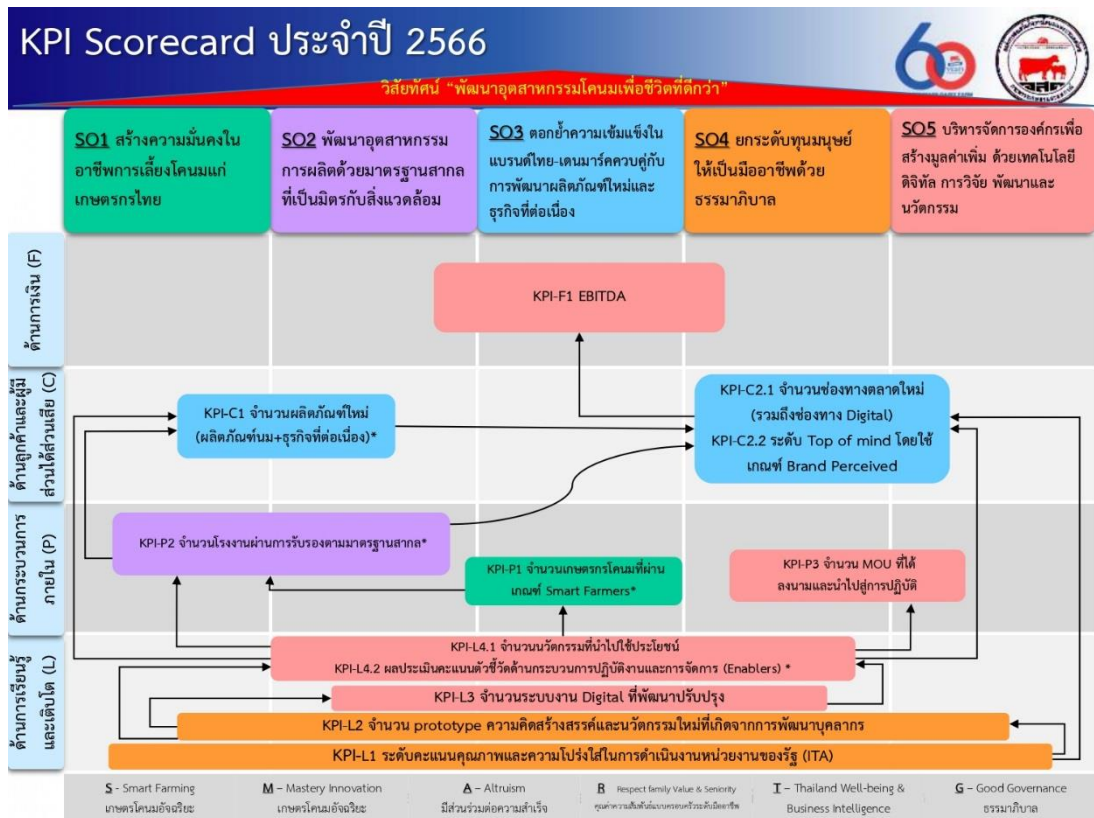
KPI Scorecard ประจำปี 2566

วิสัยทัศน์ "พัฒนาอุตสาหกรรมโคนมเพื่อชีวิตที่ดีกว่า"

SO1 สร้างความมั่นคงในอาชีพการเลี้ยงโคนมแก่เกษตรกรไทย

SO2 พัฒนาอุตสาหกรรมการผลิตด้วยมาตรฐานสากลที่เป็นมิตรกับสิ่งแวดล้อม

SO3 ตอกย้ำความเข้มแข็งในแบรนด์ไทย-เดนมาร์คควบคู่กับการพัฒนาผลิตภัณฑ์ใหม่และธุรกิจที่ต่อเนื่อง

SO4 ยกระดับทุนมนุษย์ให้เป็นมืออาชีพด้วยธรรมาภิบาล

SO5 บริหารจัดการองค์กรเพื่อสร้างมูลค่าเพิ่ม ด้วยเทคโนโลยีดิจิทัล การวิจัย พัฒนาและนวัตกรรม

ด้านการเงิน (F)

KPI-F1 EBITDA

ด้านลูกค้าและผู้มีส่วนได้ส่วนเสีย (C)

KPI-C1 จำนวนผลิตภัณฑ์ใหม่ (ผลิตภัณฑ์นม+ธุรกิจที่ต่อเนื่อง)*

KPI-C2.1 จำนวนช่องทางตลาดใหม่ (รวมถึงช่องทาง Digital)
KPI-C2.2 ระดับ Top of mind โดยใช้เกณฑ์ Brand Perceived

ด้านกระบวนการภายใน (P)

KPI-P2 จำนวนโรงงานผ่านการรับรองตามมาตรฐานสากล*

KPI-P1 จำนวนเกษตรกรโคนมที่ผ่านเกณฑ์ Smart Farmers*

KPI-P3 จำนวน MOU ที่ได้ลงนามและนำไปสู่การปฏิบัติ

ด้านการเรียนรู้และเติบโต (L)

KPI-L4.1 จำนวนนวัตกรรมที่นำไปใช้ประโยชน์
KPI-L4.2 ผลประเมินคะแนนตัวชี้วัดด้านกระบวนการปฏิบัติงานและการจัดการ (Enablers) *

KPI-L3 จำนวนระบบงาน Digital ที่พัฒนาปรับปรุง

KPI-L2 จำนวน prototype ความคิดสร้างสรรค์และนวัตกรรมใหม่ที่เกิดจากการพัฒนาบุคลากร

KPI-L1 ระดับคะแนนคุณภาพและความโปร่งใสในการดำเนินงานหน่วยงานของรัฐ (ITA)

S - Smart Farming
เกษตรโคนมอัจฉริยะ

M – Mastery Innovation
เกษตรโคนมอัจฉริยะ

A – Altruism
มีส่วนร่วมต่อความสำเร็จ

R Respect family Value & Seniority
คุณค่าความสัมพันธ์แบบครอบครัวระดับมืออาชีพ

T – Thailand Well-being & Business Intelligence

G – Good Governance
ธรรมาภิบาล